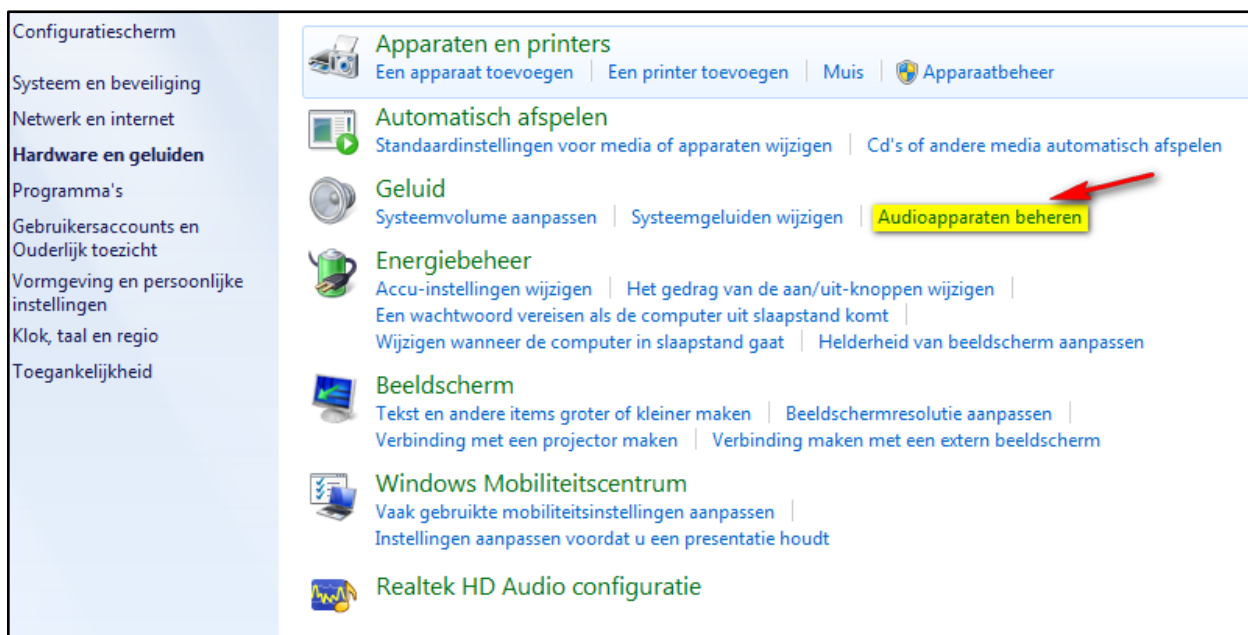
Configuratiescherm

Systeem en beveiliging

Netwerk en internet

Hardware en geluiden

Programma's

Gebruikersaccounts en Ouderlijk toezicht

Vormgeving en persoonlijke instellingen

Klok, taal en regio

Toegankelijkheid

Apparaten en printers
Een apparaat toevoegen | Een printer toevoegen | Muis | Apparaatbeheer

Automatisch afspelen
Standaardinstellingen voor media of apparaten wijzigen | Cd's of andere media automatisch afspelen

Geluid
Systeemvolume aanpassen | Systeemgeluiden wijzigen | Audioapparaten beheren

Energiebeheer
Accu-instellingen wijzigen | Het gedrag van de aan/uit-knoppen wijzigen | Een wachtwoord vereisen als de computer uit slaapstand komt | Wijzigen wanneer de computer in slaapstand gaat | Helderheid van beeldscherm aanpassen

Beeldscherm
Tekst en andere items groter of kleiner maken | Beeldschermresolutie aanpassen | Verbinding met een projector maken | Verbinding maken met een extern beeldscherm

Windows Mobiliteitscentrum
Vaak gebruikte mobiliteitsinstellingen aanpassen | Instellingen aanpassen voordat u een presentatie houdt

Realtek HD Audio configuratie